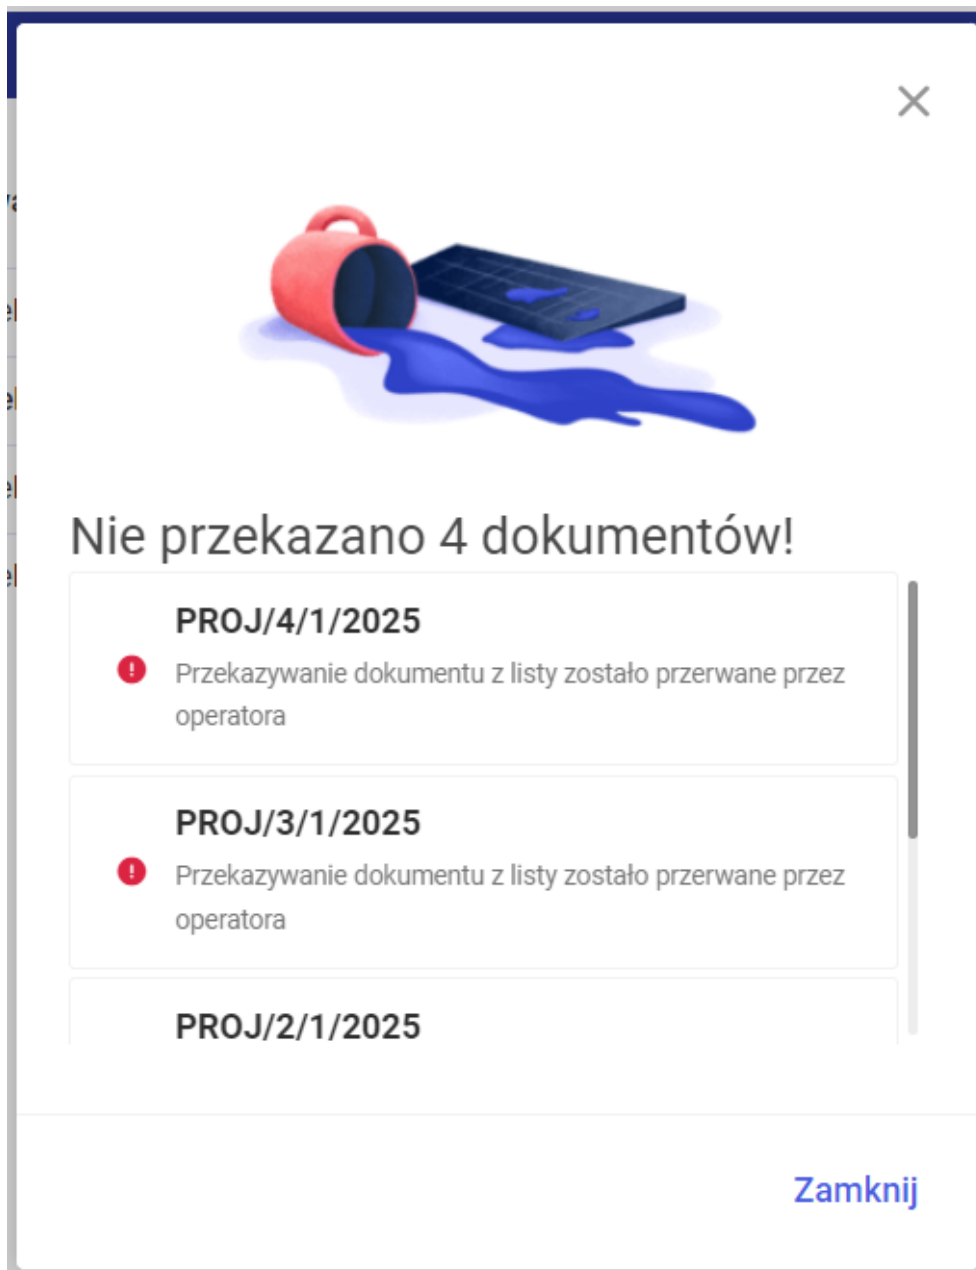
Nie przekazano 4 dokumentów!

PROJ/4/1/2025

Przekazywanie dokumentu z listy zostało przerwane przez operatora

PROJ/3/1/2025

Przekazywanie dokumentu z listy zostało przerwane przez operatora

PROJ/2/1/2025

Zamknij